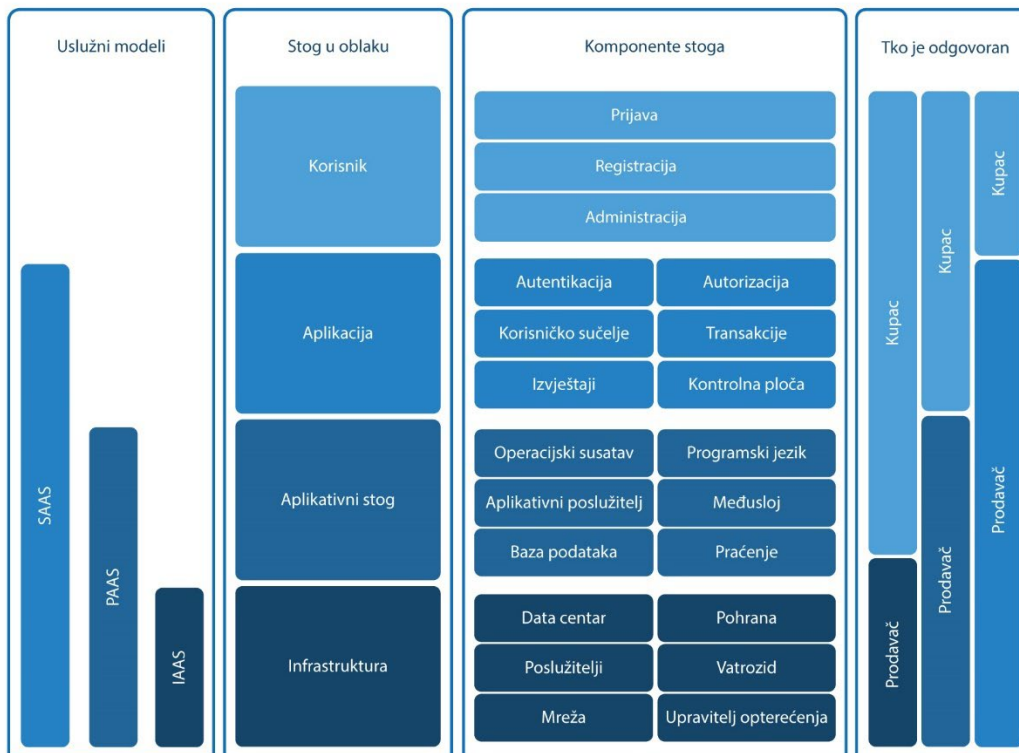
Uslužni modeli

SAAS

PAAS

IAAS

Stog u oblaku

Korisnik

Aplikacija

Aplikativni stog

Infrastruktura

Komponente stoga

Prijava

Registracija

Administracija

Autentikacija

Autorizacija

Korisničko sučelje

Transakcije

Izvještaji

Kontrolna ploča

Operacijski susatav

Programski jezik

Aplikativni poslužitelj

Međusloj

Baza podataka

Praćenje

Data centar

Pohrana

Poslužitelji

Vatrozid

Mreža

Upravitelj opterećenja

Tko je odgovoran

Kupac

Prodavač

Kupac

Prodavač

Kupac

Prodavač